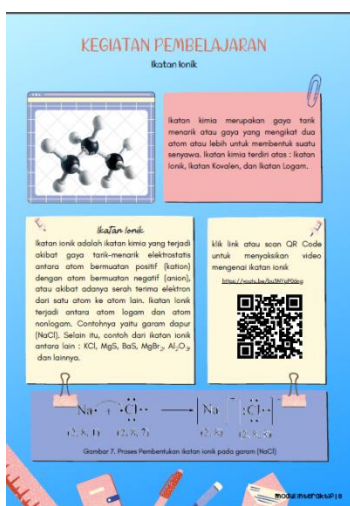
KEGIATAN PEMBELAJARAN

Ikatan Ionik

Ikatan kimia merupakan gaya tarik menarik atau gaya yang mengikat dua atom atau lebih untuk membentuk suatu senyawa. Ikatan kimia terdiri atas : Ikatan Ionik, Ikatan Kovalen, dan Ikatan Logam.

Ikatan Ionik

Ikatan ionik adalah ikatan kimia yang terjadi akibat gaya tarik-menarik elektrostatis antara atom bermuatan positif (kation) dengan atom bermuatan negatif (anion), atau akibat adanya serah terima elektron dari satu atom ke atom lain. Ikatan ionik terjadi antara atom logam dan atom nonlogam. Contohnya yaitu garam dapur (NaCl). Selain itu, contoh dari ikatan ionik antara lain : KCl, MgS, BaS, $MgBr_2$, $Al_2O_3$ dan lainnya.

klik link atau scan QR Code untuk menyaksikan video mengenai ikatan ionik

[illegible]

Na · + ·Cl: ⟶ [Na]$^+$ [:Cl:]$^-$

2, 8, 1 2, 8, 7 2, 8 2, 8, 8

Gambar 7. Proses Pembentukan Ikatan Ionik pada garam (NaCl)

modulmerakyat